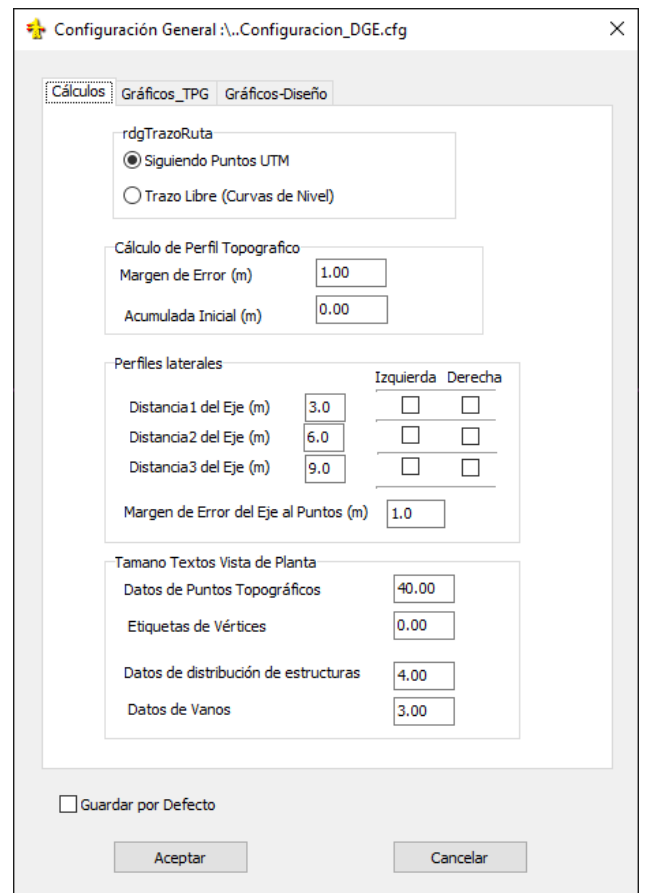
Configuración General :\..Configuracion_DGE.cfg

×

Cálculos | Gráficos_TPG | Gráficos-Diseño

rdgTrazoRuta

Siguiendo Puntos UTM

Trazo Libre (Curvas de Nivel)

Cálculo de Perfil Topografico

Margen de Error (m) 1.00

Acumulada Inicial (m) 0.00

Perfiles laterales

Izquierda Derecha

Distancia1 del Eje (m) 3.0

Distancia2 del Eje (m) 6.0

Distancia3 del Eje (m) 9.0

Margen de Error del Eje al Puntos (m) 1.0

Tamano Textos Vista de Planta

Datos de Puntos Topográficos 40.00

Etiquetas de Vértices 0.00

Datos de distribución de estructuras 4.00

Datos de Vanos 3.00

Guardar por Defecto

Aceptar

Cancelar